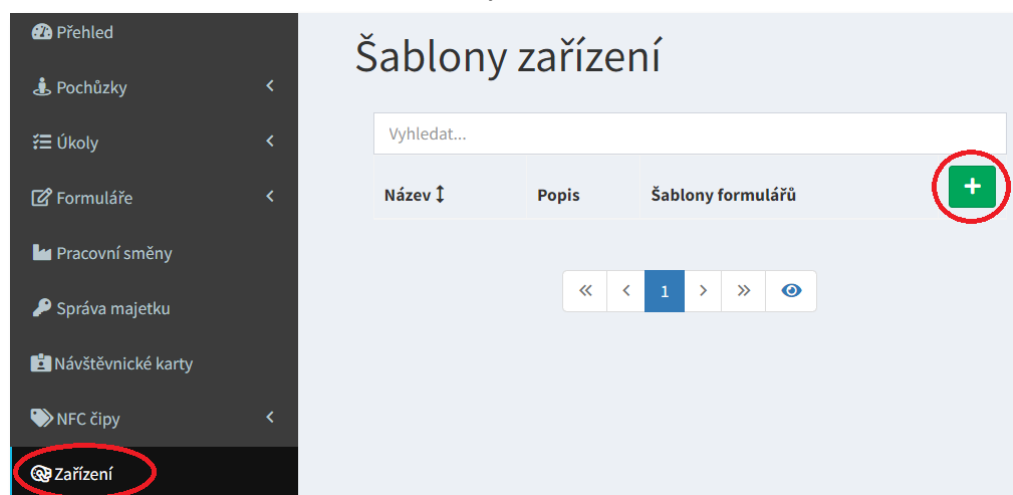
Přehled

Pochůzky

Úkoly

Formuláře

Pracovní směny

Správa majetku

Návštěvnické karty

NFC čipy

Zařízení

Šablony zařízení

Vyhledat...

| Název | Popis | Šablony formulářů | + |
|---|---|---|---|

« ‹ 1 › »